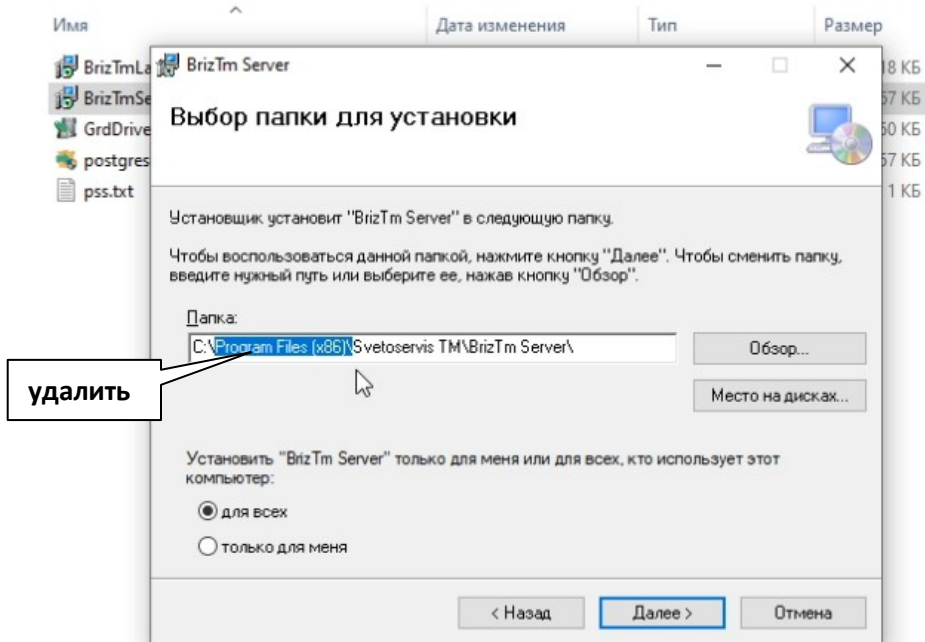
Имя

Дата изменения

Тип

Размер

BrizTmLa

BrizTmSe

GrdDrive

postgres

pss.txt

18 КБ

57 КБ

50 КБ

57 КБ

1 КБ

BrizTm Server

Выбор папки для установки

Установщик установит "BrizTm Server" в следующую папку.

Чтобы воспользоваться данной папкой, нажмите кнопку "Далее". Чтобы сменить папку, введите нужный путь или выберите ее, нажав кнопку "Обзор".

Папка:

C:\Program Files (x86)\Svetoservis TM\BrizTm Server\

Обзор...

удалить

Место на дисках...

Установить "BrizTm Server" только для меня или для всех, кто использует этот компьютер:

для всех

только для меня

< Назад

Далее >

Отмена